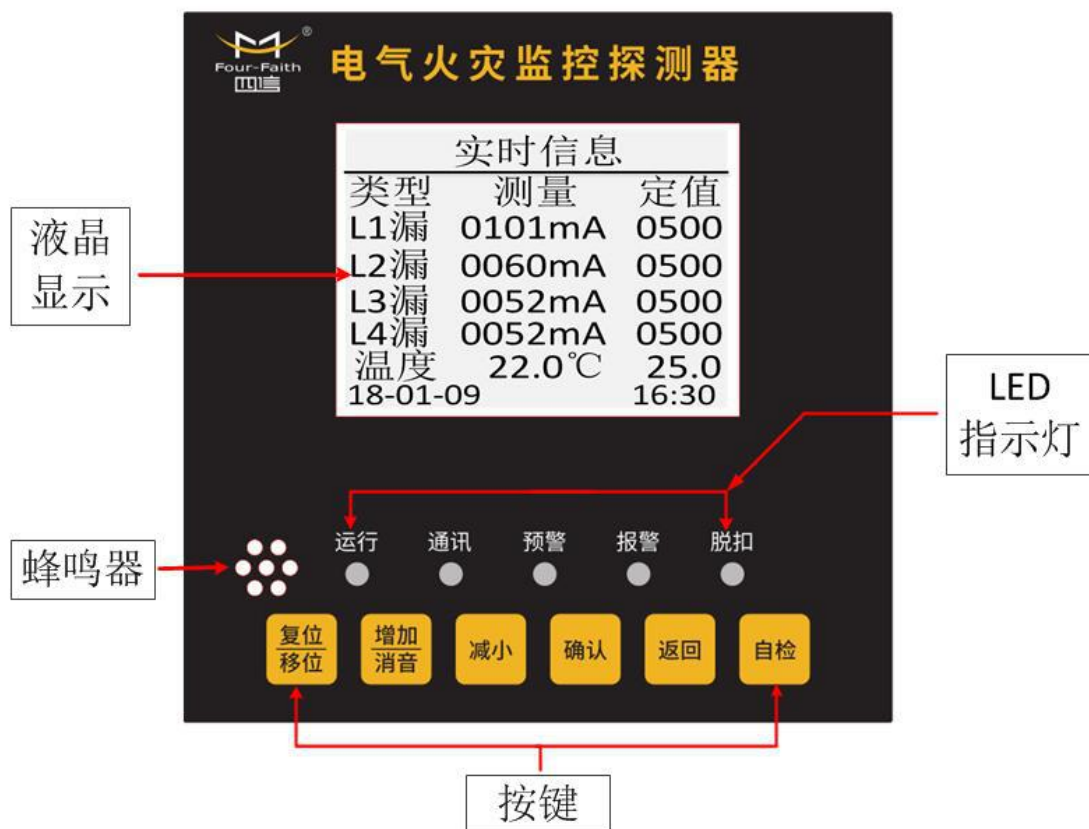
Four-Faith
四信
电气火灾监控探测器

实时信息

| 类型 | 测量 | 定值 |
|---|---|---|
| L1漏 | 0101mA | 0500 |
| L2漏 | 0060mA | 0500 |
| L3漏 | 0052mA | 0500 |
| L4漏 | 0052mA | 0500 |
| 温度 | 22.0℃ | 25.0 |

18-01-09 16:30

液晶显示

LED指示灯

蜂鸣器

运行 通讯 预警 报警 脱扣

复位 移位
增加 消音
减小
确认
返回
自检

按键